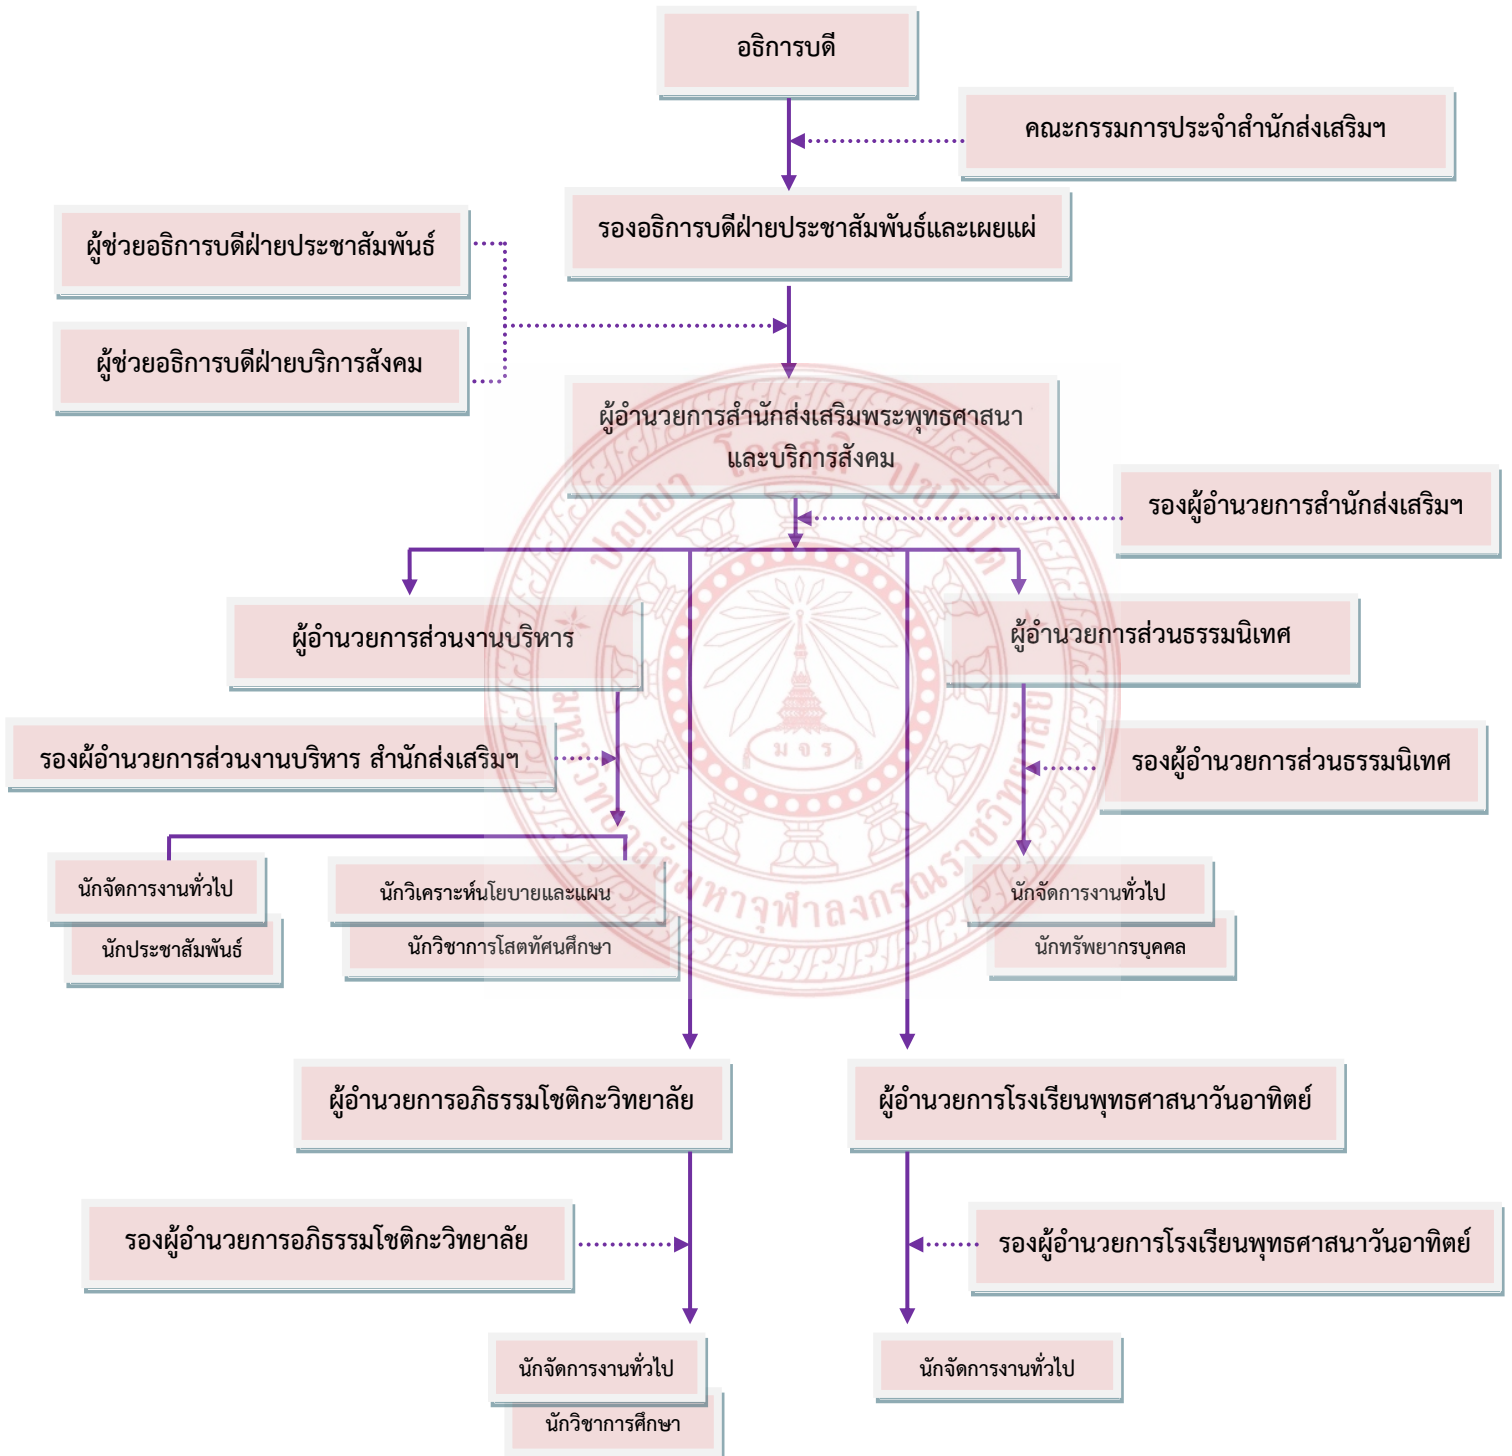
อธิการบดี

คณะกรรมการประจำสำนักส่งเสริมฯ

รองอธิการบดีฝ่ายประชาสัมพันธ์และเผยแผ่

ผู้ช่วยอธิการบดีฝ่ายประชาสัมพันธ์

ผู้ช่วยอธิการบดีฝ่ายบริการสังคม

ผู้อำนวยการสำนักส่งเสริมพระพุทธศาสนาและบริการสังคม

รองผู้อำนวยการสำนักส่งเสริมฯ

ผู้อำนวยการส่วนงานบริหาร

ผู้อำนวยการส่วนธรรมนิเทศ

รองผู้อำนวยการส่วนงานบริหาร สำนักส่งเสริมฯ

รองผู้อำนวยการส่วนธรรมนิเทศ

นักจัดการงานทั่วไป

นักประชาสัมพันธ์

นักวิเคราะห์นโยบายและแผน

นักวิชาการโสตทัศนศึกษา

นักจัดการงานทั่วไป

นักทรัพยากรบุคคล

ผู้อำนวยการอภิธรรมโชติกะวิทยาลัย

ผู้อำนวยการโรงเรียนพุทธศาสนาวันอาทิตย์

รองผู้อำนวยการอภิธรรมโชติกะวิทยาลัย

รองผู้อำนวยการโรงเรียนพุทธศาสนาวันอาทิตย์

นักจัดการงานทั่วไป

นักวิชาการศึกษา

นักจัดการงานทั่วไป